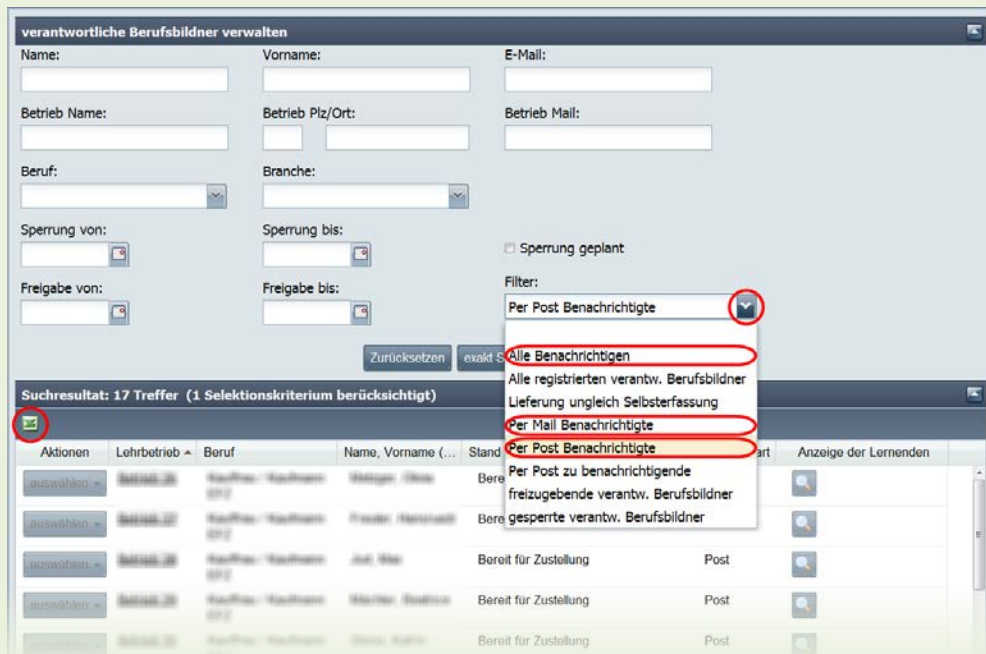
verantwortliche Berufsbildner verwalten

Name:

Vorname:

E-Mail:

Betrieb Name:

Betrieb Plz/Ort:

Betrieb Mail:

Beruf:

Branche:

Sperrung von:

Sperrung bis:

Sperrung geplant

Freigabe von:

Freigabe bis:

Filter:

Per Post Benachrichtigte

Zurücksetzen

exakt S

Alle Benachrichtigen
Alle registrierten verantw. Berufsbildner
Lieferung ungleich Selbsterfassung
Per Mail Benachrichtigte
Per Post Benachrichtigte
Per Post zu benachrichtigende
freizugebende verantw. Berufsbildner
gesperrte verantw. Berufsbildner

Suchresultat: 17 Treffer (1 Selektionskriterium berücksichtigt)

| Aktionen | Lehrbetrieb ▲ | Beruf | Name, Vorname (... | Stand | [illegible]art | Anzeige der Lernenden |
|---|---|---|---|---|---|---|
| auswählen ▾ | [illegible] | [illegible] | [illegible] | Bere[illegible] | | |
| auswählen ▾ | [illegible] | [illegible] | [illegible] | Bere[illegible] | | |
| auswählen ▾ | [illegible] | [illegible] | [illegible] | Bereit für Zustellung | Post | |
| auswählen ▾ | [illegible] | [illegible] | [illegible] | Bereit für Zustellung | Post | |
| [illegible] | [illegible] | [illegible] | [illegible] | Bereit für Zustellung | Post | |